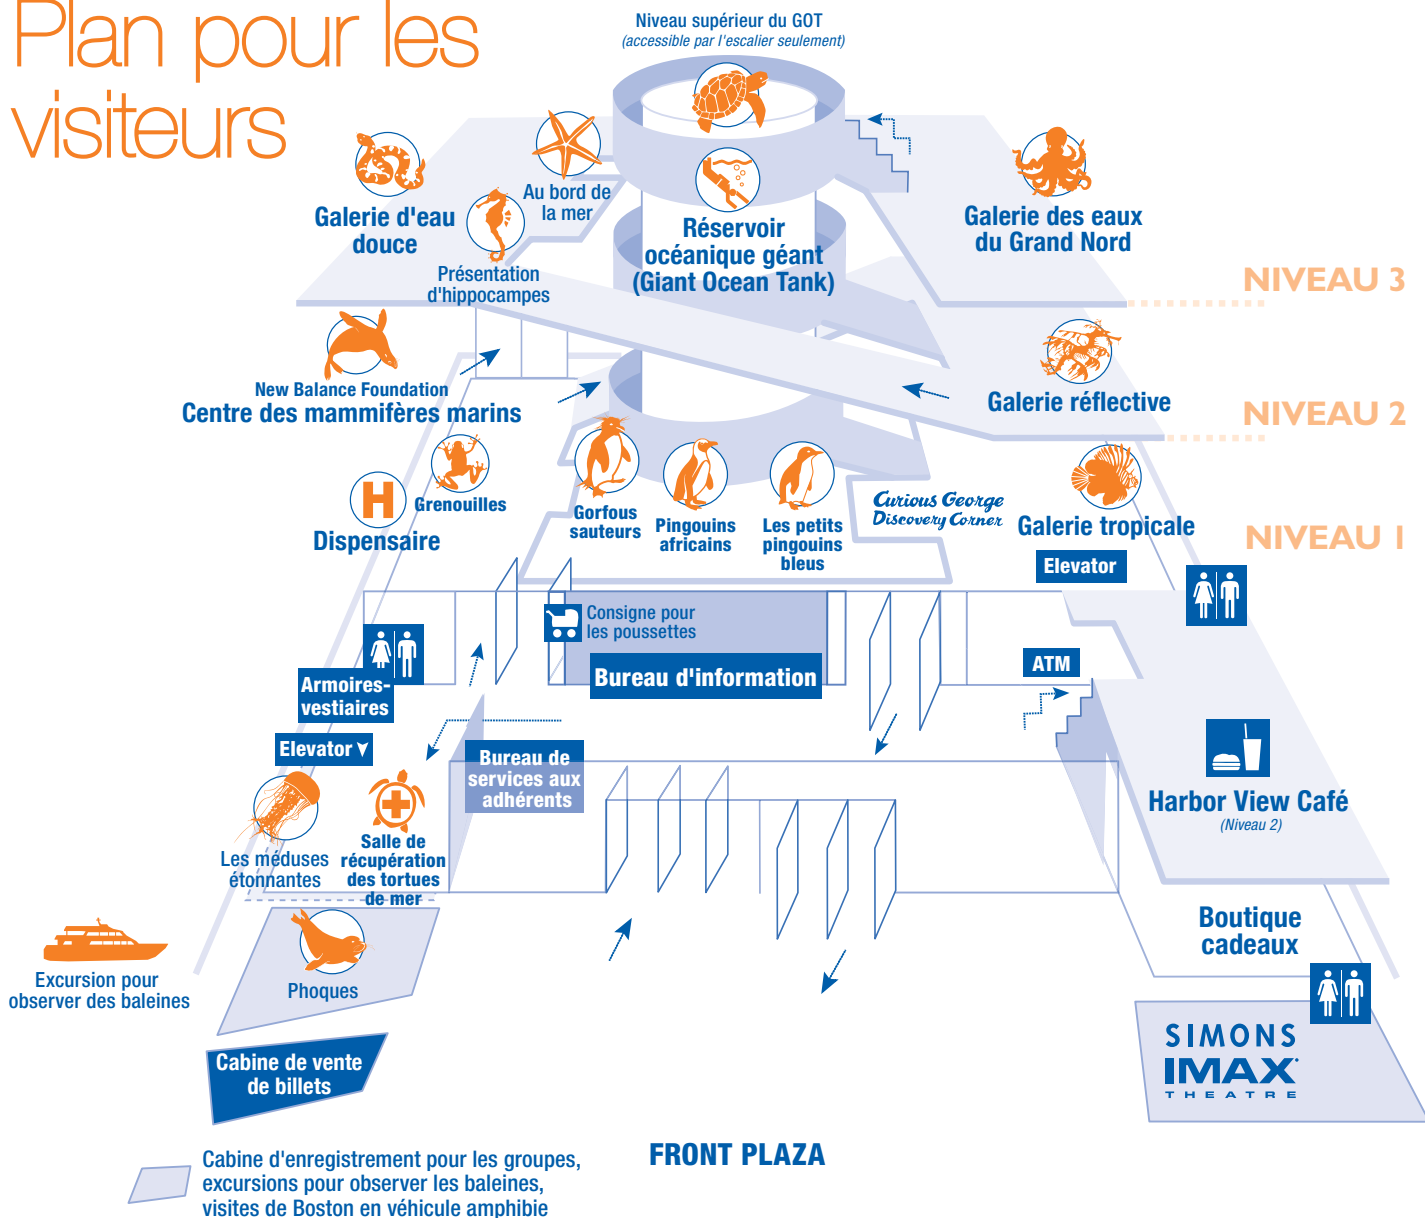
Plan pour les visiteurs

Niveau supérieur du GOT
(accessible par l'escalier seulement)

Galerie d'eau douce

Au bord de la mer

Présentation d'hippocampes

Réservoir océanique géant (Giant Ocean Tank)

Galerie des eaux du Grand Nord

NIVEAU 3

New Balance Foundation
Centre des mammifères marins

Galerie réflective

NIVEAU 2

Grenouilles

Dispensaire

Gorfous sauteurs

Pingouins africains

Les petits pingouins bleus

Curious George Discovery Corner

Galerie tropicale

NIVEAU 1

Elevator

Consigne pour les poussettes

Bureau d'information

ATM

Armoires-vestiaires

Elevator

Bureau de services aux adhérents

Harbor View Café
(Niveau 2)

Les méduses étonnantes

Salle de récupération des tortues de mer

Boutique cadeaux

Excursion pour observer des baleines

Phoques

SIMONS IMAX THEATRE

Cabine de vente de billets

FRONT PLAZA

Cabine d'enregistrement pour les groupes, excursions pour observer les baleines, visites de Boston en véhicule amphibie